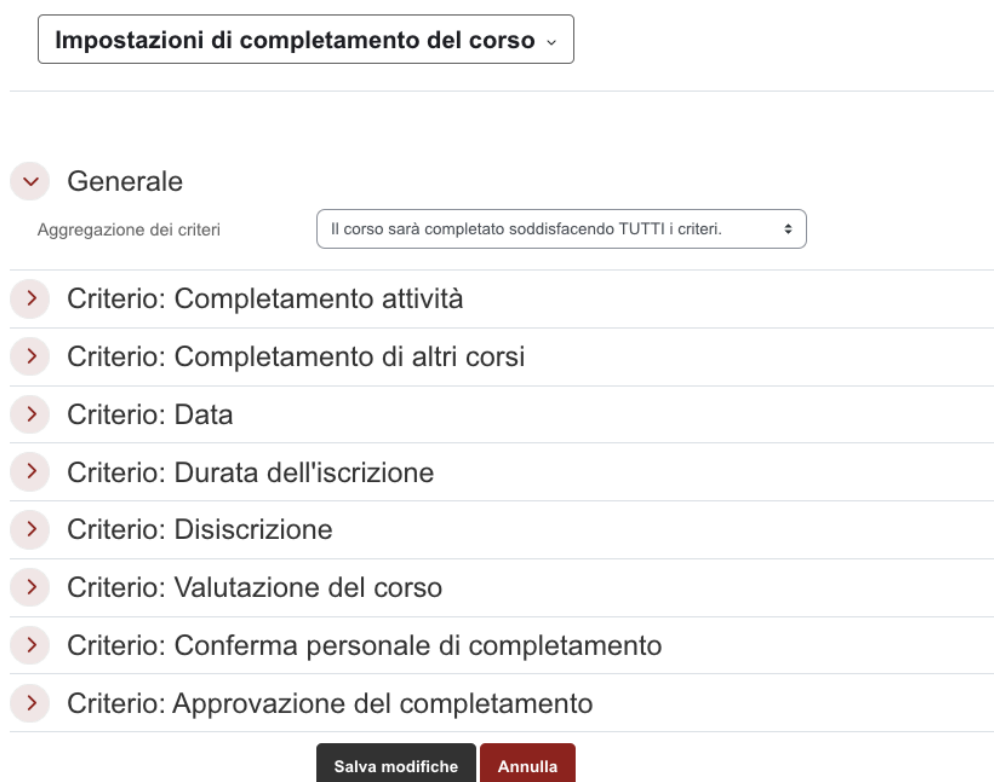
Impostazioni di completamento del corso

Generale

Aggregazione dei criteri | Il corso sarà completato soddisfacendo TUTTI i criteri.

Criterio: Completamento attività

Criterio: Completamento di altri corsi

Criterio: Data

Criterio: Durata dell'iscrizione

Criterio: Disiscrizione

Criterio: Valutazione del corso

Criterio: Conferma personale di completamento

Criterio: Approvazione del completamento

Salva modifiche
Annulla